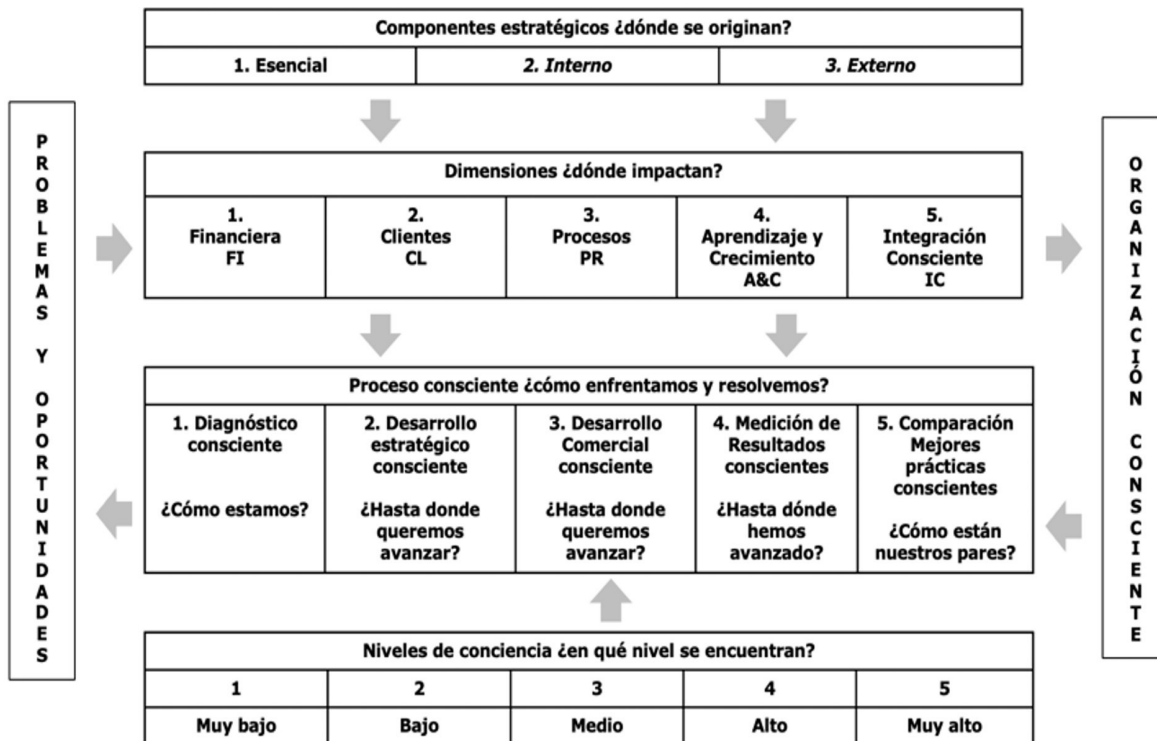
PROBLEMAS Y OPORTUNIDADES

| Componentes estratégicos ¿dónde se originan? | | |
|---|---|---|
| 1. Esencial | *2. Interno* | *3. Externo* |

| Dimensiones ¿dónde impactan? | | | | |
|---|---|---|---|---|
| 1. Financiera FI | 2. Clientes CL | 3. Procesos PR | 4. Aprendizaje y Crecimiento A&C | 5. Integración Consciente IC |

| Proceso consciente ¿cómo enfrentamos y resolvemos? | | | | |
|---|---|---|---|---|
| 1. Diagnóstico consciente ¿Cómo estamos? | 2. Desarrollo estratégico consciente ¿Hasta donde queremos avanzar? | 3. Desarrollo Comercial consciente ¿Hasta donde queremos avanzar? | 4. Medición de Resultados conscientes ¿Hasta dónde hemos avanzado? | 5. Comparación Mejores prácticas conscientes ¿Cómo están nuestros pares? |

| Niveles de conciencia ¿en qué nivel se encuentran? | | | | |
|---|---|---|---|---|
| 1 | 2 | 3 | 4 | 5 |
| Muy bajo | Bajo | Medio | Alto | Muy alto |

ORGANIZACIÓN CONSCIENTE